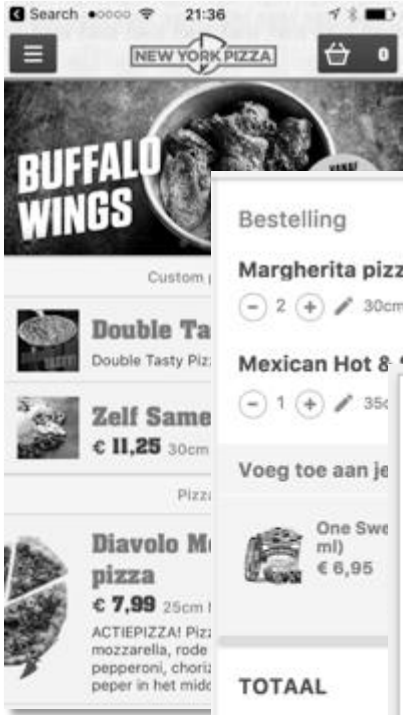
Search ●○○○○ 21:36

NEW YORK PIZZA

0

BUFFALO WINGS

Custom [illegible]

Double Ta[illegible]
Double Tasty Piz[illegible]

Zelf Same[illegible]
€ 11,25 30cm

Pizz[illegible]

Diavolo M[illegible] pizza
€ 7,99 25cm
ACTIEPIZZA! Piz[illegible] mozzarella, rode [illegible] pepperoni, choriz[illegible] peper in het midd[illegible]

Bestelling

Margherita pizz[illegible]
− 2 + 30cm

Mexican Hot & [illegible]
− 1 + 35c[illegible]

Voeg toe aan je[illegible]

One Swe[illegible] ml)
€ 6,95

TOTAAL